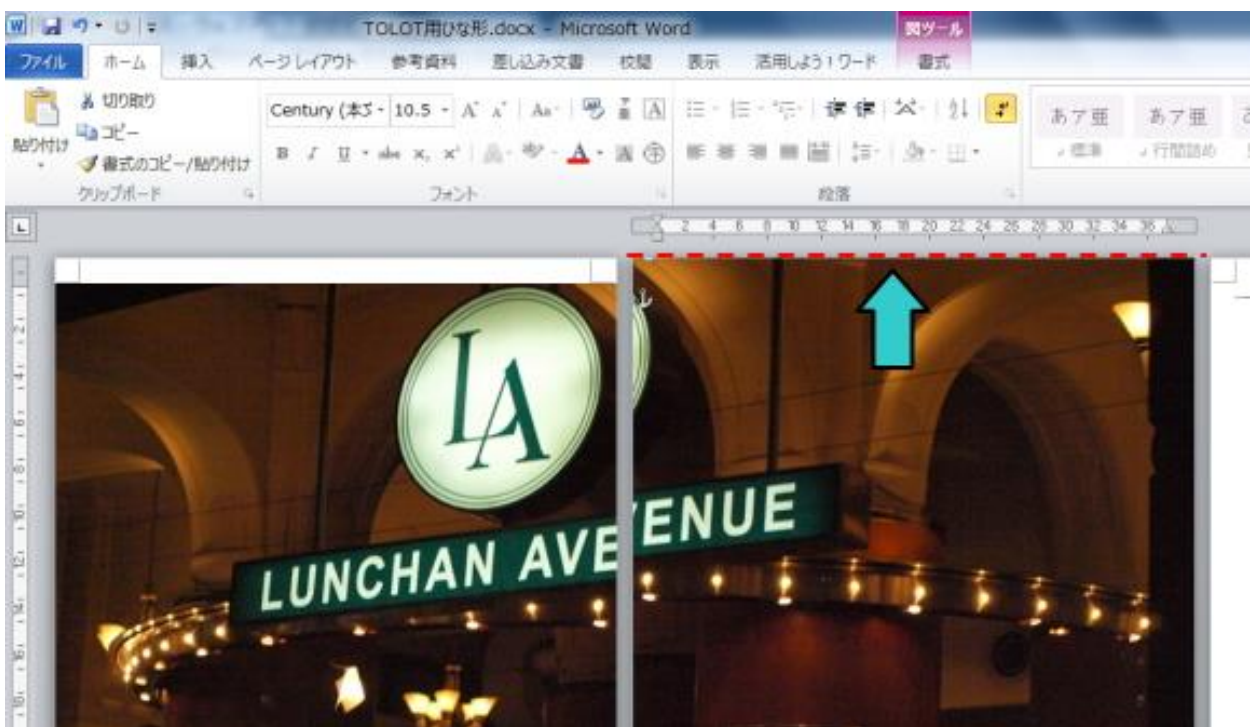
TOLOT用ひな形.docx - Microsoft Word

図ツール

ファイル ホーム 挿入 ページレイアウト 参考資料 差し込み文書 校閲 表示 活用しよう！ワード 書式

貼り付け
切り取り
コピー
書式のコピー/貼り付け
クリップボード

Century (本文 10.5
フォント

段落

あア亜 標準
あア亜 行間詰め

2 4 6 8 10 12 14 16 18 20 22 24 26 28 30 32 34 36

LA

LUNCHAN AVENUE